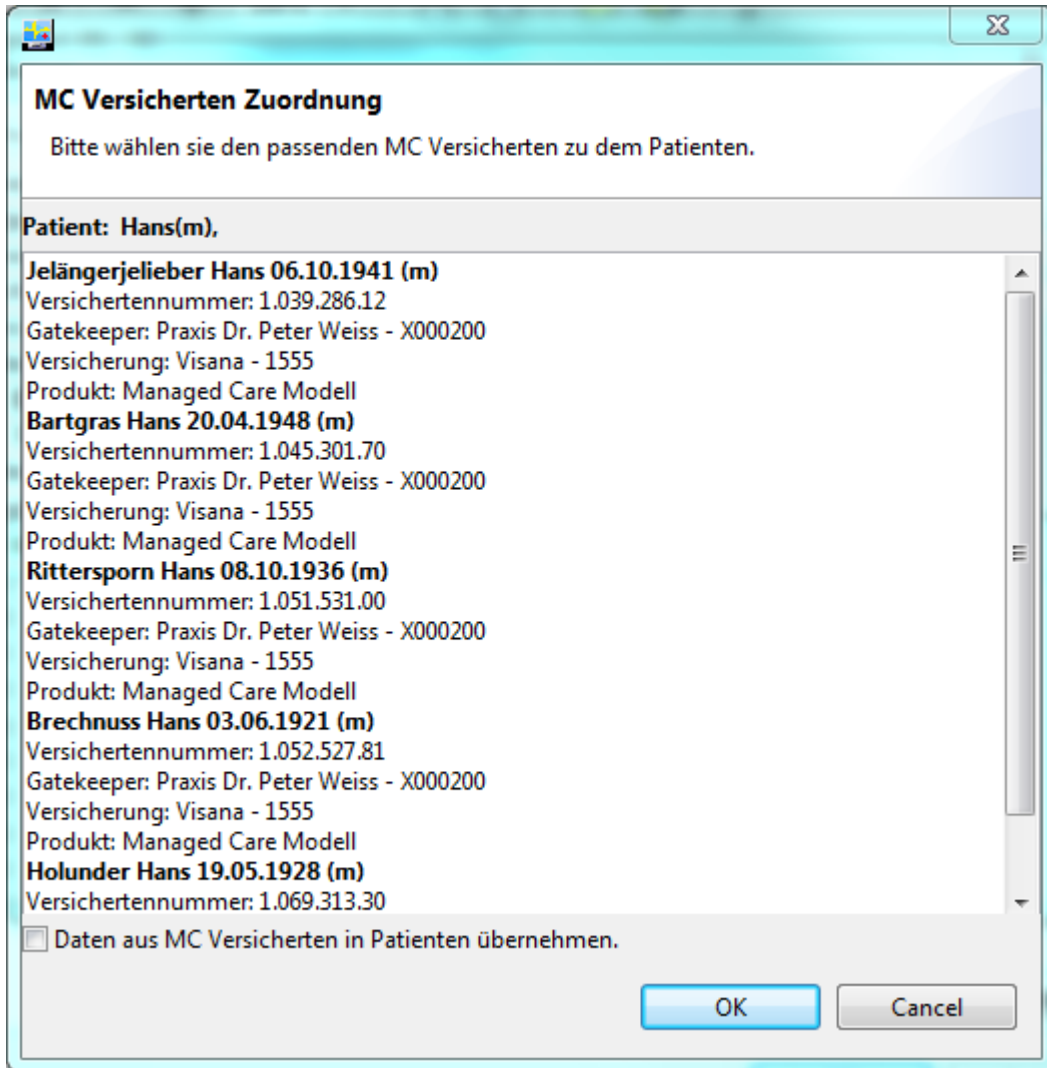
MC Versicherten Zuordnung

Bitte wählen sie den passenden MC Versicherten zu dem Patienten.

Patient: Hans(m),

Jelängerjelieber Hans 06.10.1941 (m)
Versichertennummer: 1.039.286.12
Gatekeeper: Praxis Dr. Peter Weiss - X000200
Versicherung: Visana - 1555
Produkt: Managed Care Modell
Bartgras Hans 20.04.1948 (m)
Versichertennummer: 1.045.301.70
Gatekeeper: Praxis Dr. Peter Weiss - X000200
Versicherung: Visana - 1555
Produkt: Managed Care Modell
Rittersporn Hans 08.10.1936 (m)
Versichertennummer: 1.051.531.00
Gatekeeper: Praxis Dr. Peter Weiss - X000200
Versicherung: Visana - 1555
Produkt: Managed Care Modell
Brechnuss Hans 03.06.1921 (m)
Versichertennummer: 1.052.527.81
Gatekeeper: Praxis Dr. Peter Weiss - X000200
Versicherung: Visana - 1555
Produkt: Managed Care Modell
Holunder Hans 19.05.1928 (m)
Versichertennummer: 1.069.313.30

Daten aus MC Versicherten in Patienten übernehmen.

OK
Cancel